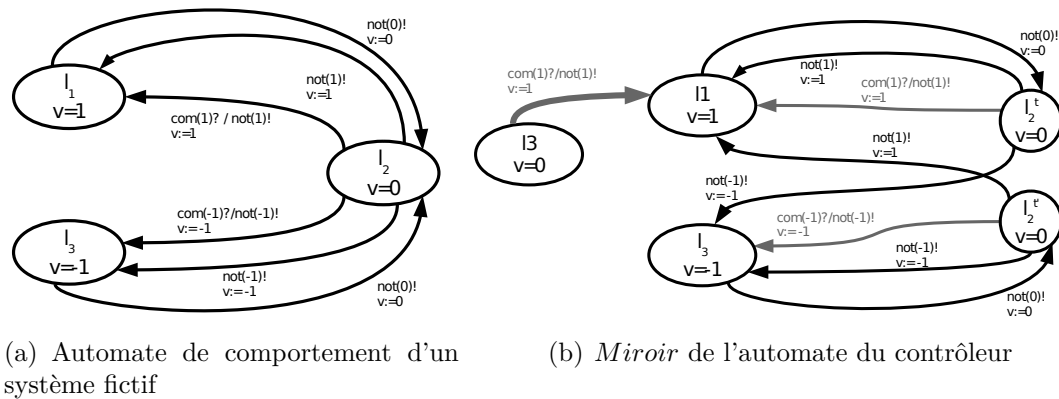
not(0)!
v:=0

$l_1$
v=1

not(1)!
v:=1

com(1)? / not(1)!
v:=1

$l_2$
v=0

com(-1)?/not(-1)!
v:=-1

$l_3$
v=-1

not(-1)!
v:=-1

not(0)!
v:=0

com(1)?/not(1)!
v:=1

l3
v=0

l1
v=1

not(1)!
v:=1

com(1)?/not(1)!
v:=1

not(0)!
v:=0

$l_2^t$
v=0

not(1)!
v:=1

not(-1)!
v:=-1

com(-1)?/not(-1)!
v:=-1

$l_2^{t'}$
v=0

$l_3$
v=-1

not(-1)!
v:=-1

not(0)!
v:=0

(a) Automate de comportement d'un système fictif

(b) *Miroir* de l'automate du contrôleur